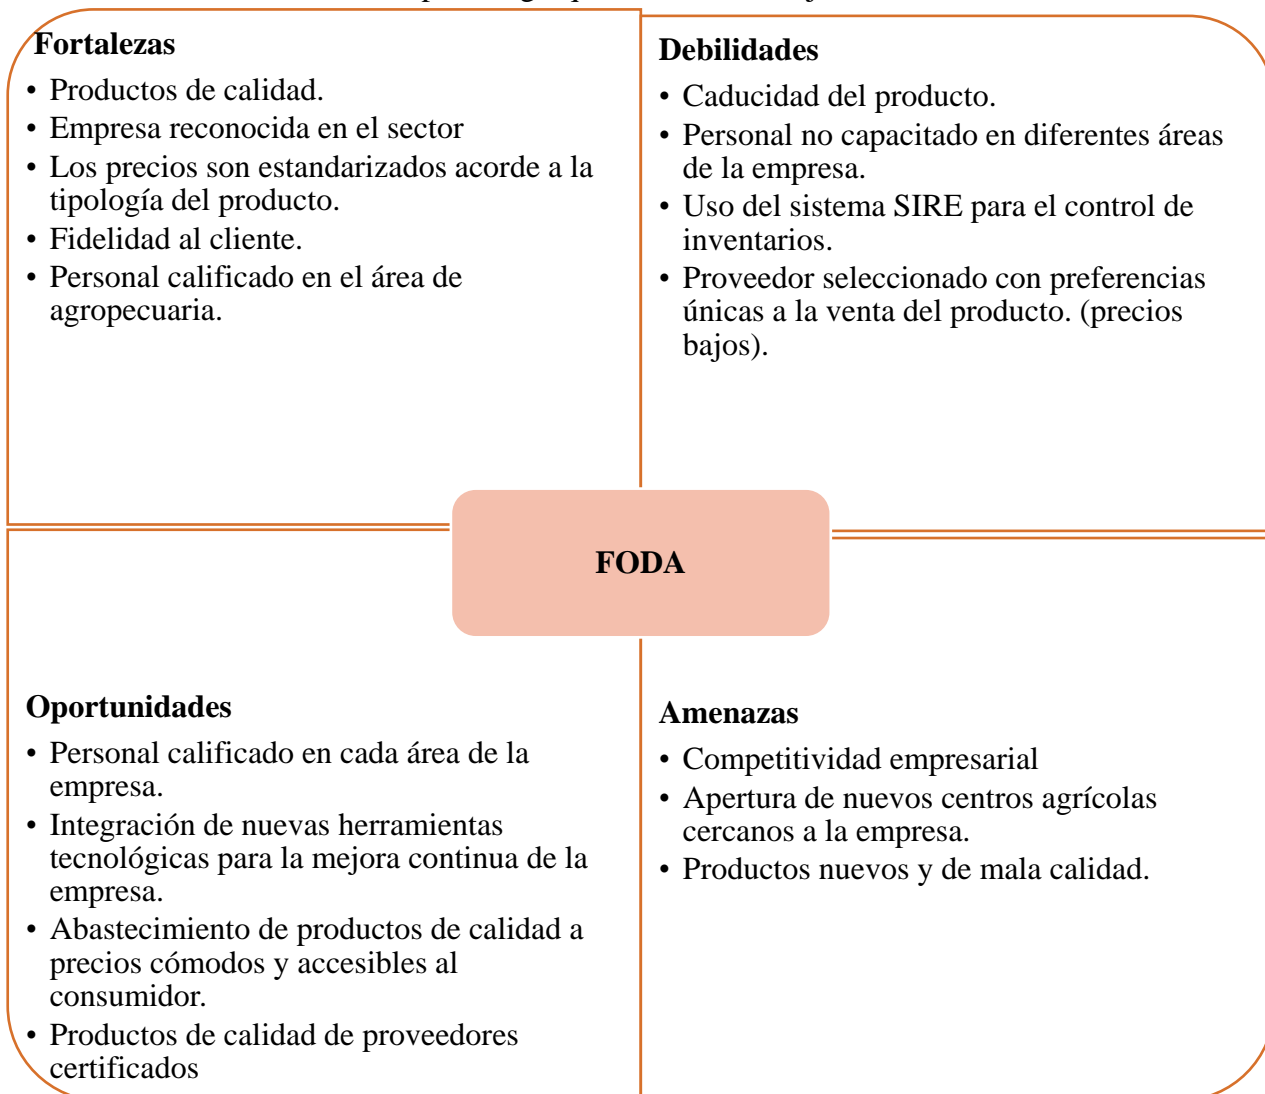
Fortalezas

- Productos de calidad.
- Empresa reconocida en el sector
- Los precios son estandarizados acorde a la tipología del producto.
- Fidelidad al cliente.
- Personal calificado en el área de agropecuaria.

Debilidades

- Caducidad del producto.
- Personal no capacitado en diferentes áreas de la empresa.
- Uso del sistema SIRE para el control de inventarios.
- Proveedor seleccionado con preferencias únicas a la venta del producto. (precios bajos).

FODA

Oportunidades

- Personal calificado en cada área de la empresa.
- Integración de nuevas herramientas tecnológicas para la mejora continua de la empresa.
- Abastecimiento de productos de calidad a precios cómodos y accesibles al consumidor.
- Productos de calidad de proveedores certificados

Amenazas

- Competitividad empresarial
- Apertura de nuevos centros agrícolas cercanos a la empresa.
- Productos nuevos y de mala calidad.